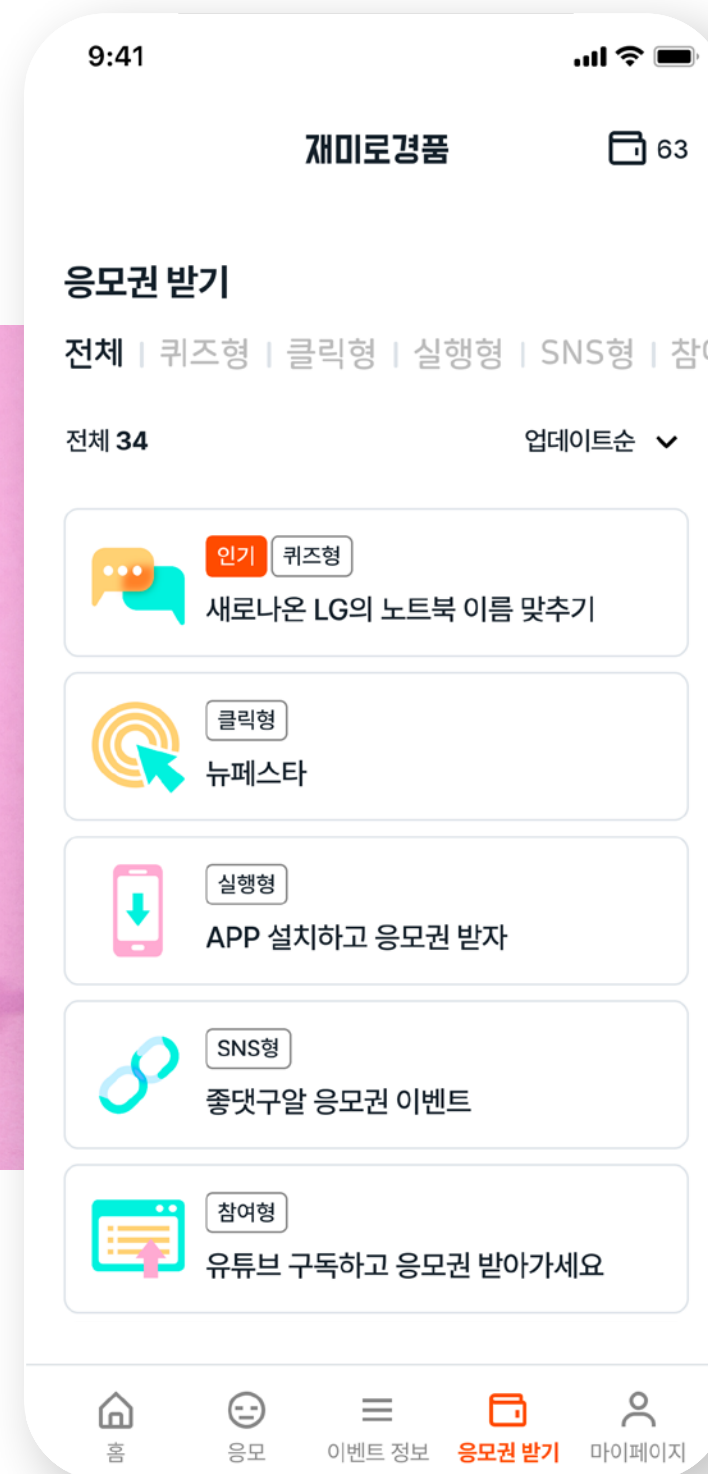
9:41

재미로경품

63

응모권 받기

전체 | 퀴즈형 | 클릭형 | 실행형 | SNS형 | 참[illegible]

전체 34

업데이트순

인기 퀴즈형
새로나온 LG의 노트북 이름 맞추기

클릭형
뉴페스타

실행형
APP 설치하고 응모권 받자

SNS형
좀댓구알 응모권 이벤트

참여형
유튜브 구독하고 응모권 받아가세요

홈
응모
이벤트 정보
응모권 받기
마이페이지